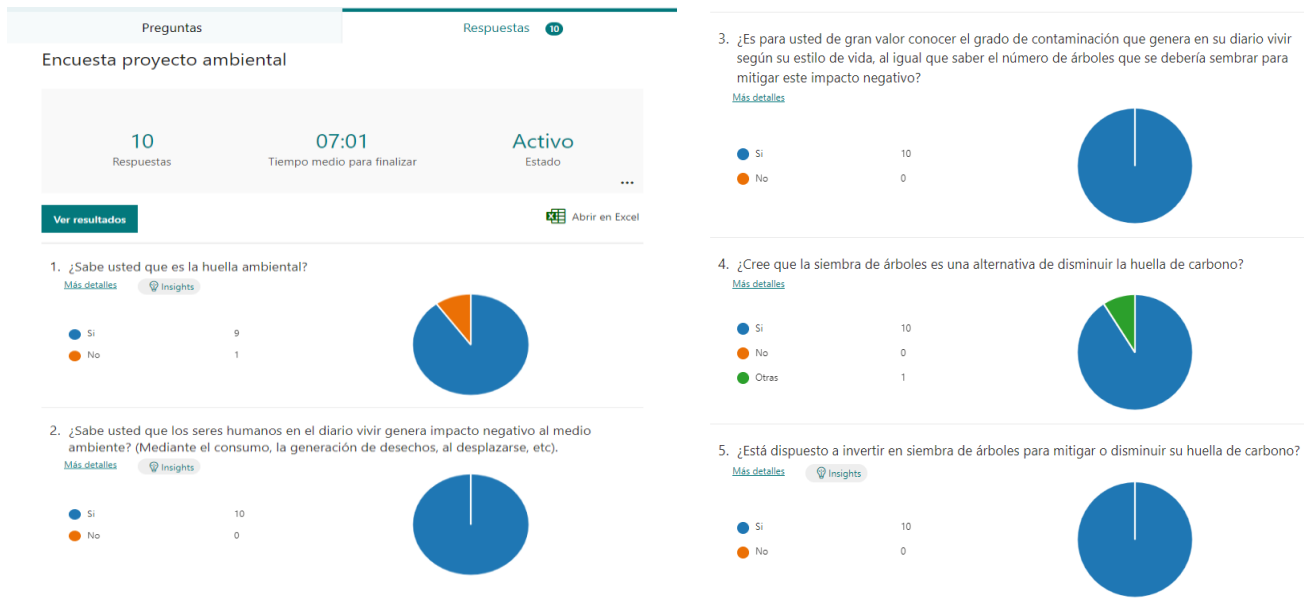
Preguntas

Respuestas 10

Encuesta proyecto ambiental

10
Respuestas

07:01
Tiempo medio para finalizar

Activo
Estado

...

Ver resultados

Abrir en Excel

1. ¿Sabe usted que es la huella ambiental?
Más detalles
Insights

Si 9
No 1

2. ¿Sabe usted que los seres humanos en el diario vivir genera impacto negativo al medio ambiente? (Mediante el consumo, la generación de desechos, al desplazarse, etc).
Más detalles
Insights

Si 10
No 0

3. ¿Es para usted de gran valor conocer el grado de contaminación que genera en su diario vivir según su estilo de vida, al igual que saber el número de árboles que se debería sembrar para mitigar este impacto negativo?
Más detalles

Si 10
No 0

4. ¿Cree que la siembra de árboles es una alternativa de disminuir la huella de carbono?
Más detalles

Si 10
No 0
Otras 1

5. ¿Está dispuesto a invertir en siembra de árboles para mitigar o disminuir su huella de carbono?
Más detalles
Insights

Si 10
No 0